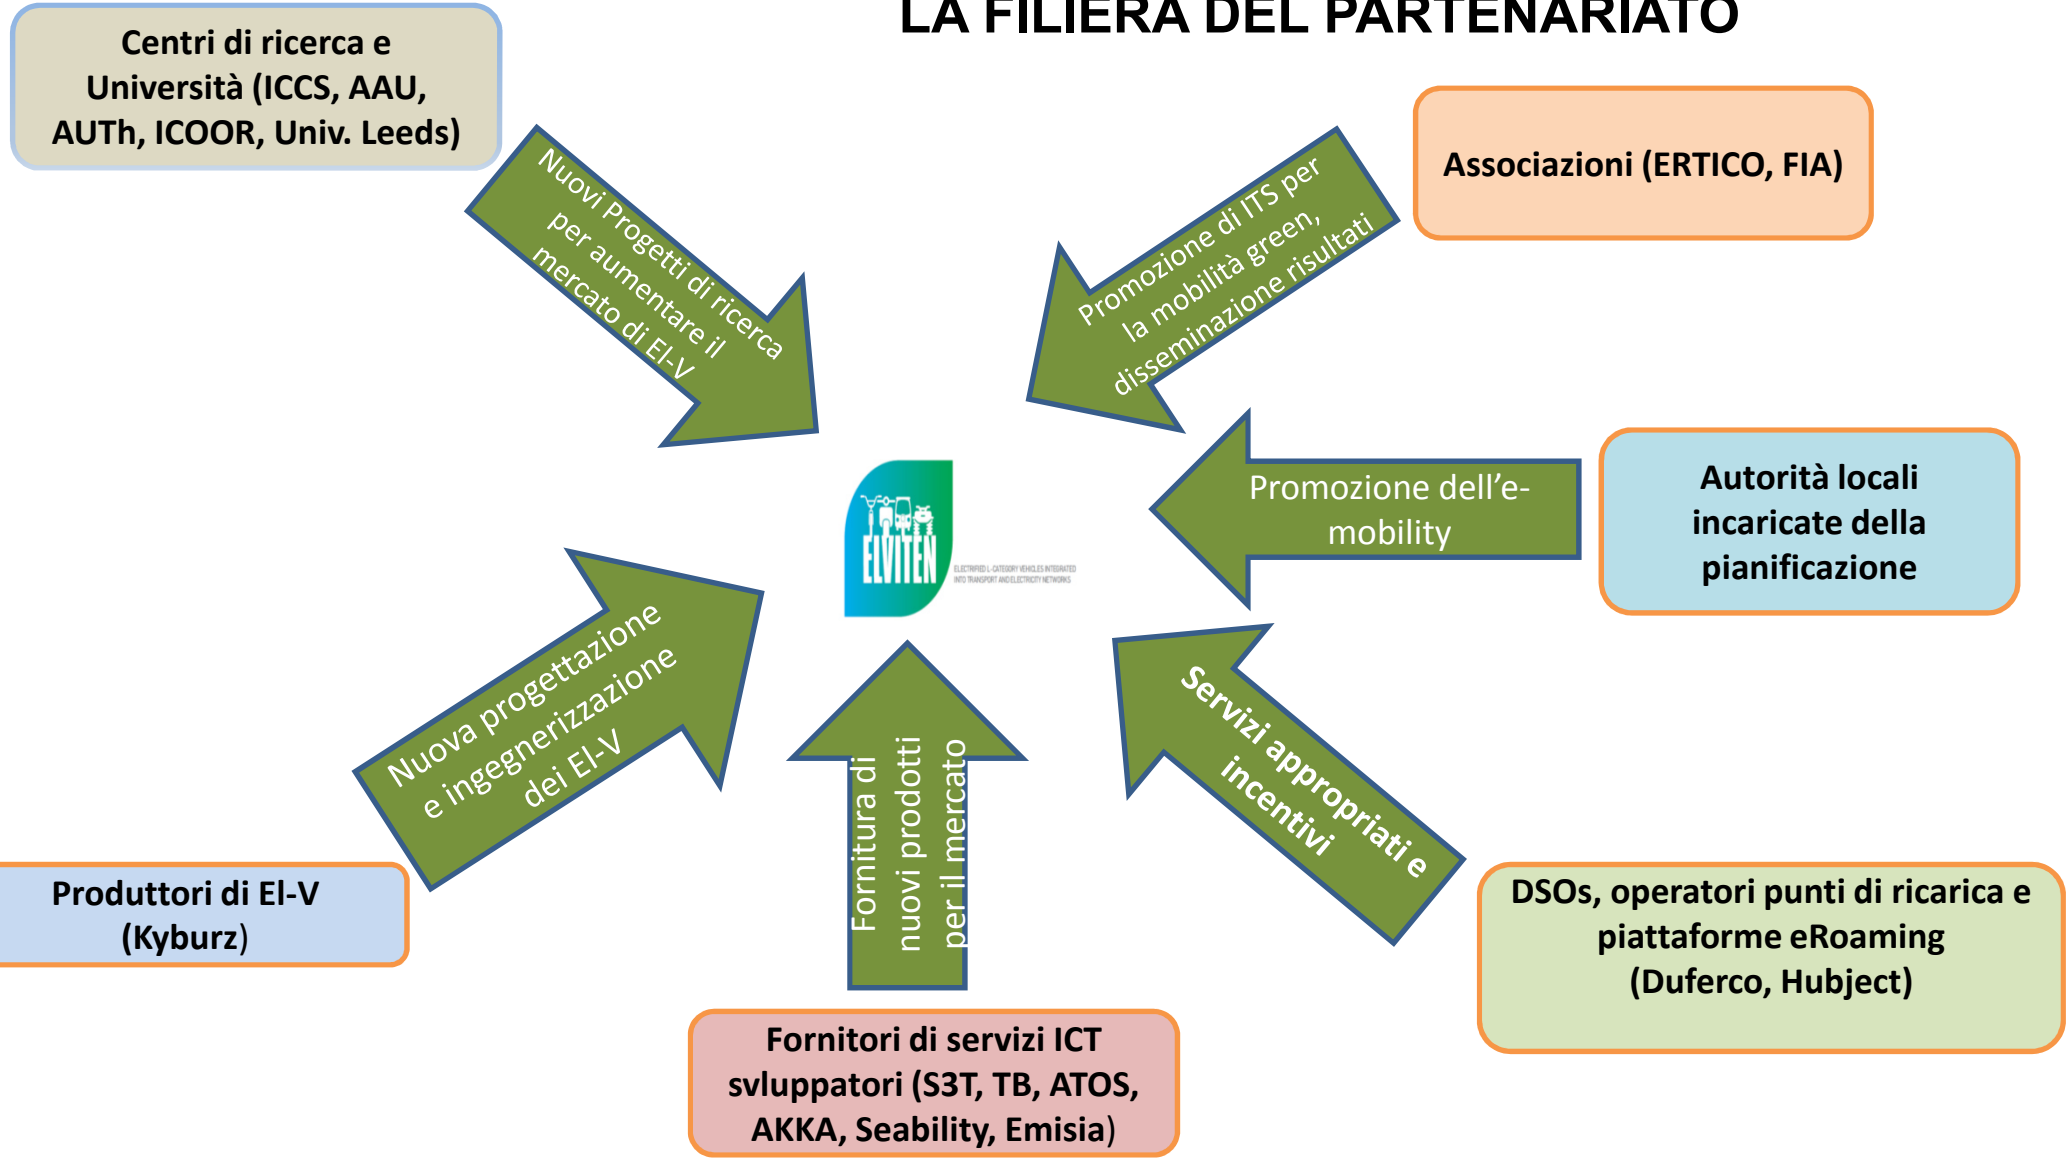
LA FILIERA DEL PARTENARIATO

Centri di ricerca e Università (ICCS, AAU, AUTh, ICOOR, Univ. Leeds)

Nuovi Progetti di ricerca per aumentare il mercato di El-V

Promozione di ITS per la mobilità green, disseminazione risultati

Associazioni (ERTICO, FIA)

ELVITEN

ELECTRIFIED L-CATEGORY VEHICLES INTEGRATED INTO TRANSPORT AND ELECTRICITY NETWORKS

Promozione dell'e-mobility

Autorità locali incaricate della pianificazione

Nuova progettazione e ingegnerizzazione dei El-V

Fornitura di nuovi prodotti per il mercato

Servizi appropriati e incentivi

Produttori di El-V (Kyburz)

DSOs, operatori punti di ricarica e piattaforme eRoaming (Duferco, Hubject)

Fornitori di servizi ICT sviluppatori (S3T, TB, ATOS, AKKA, Seability, Emisia)